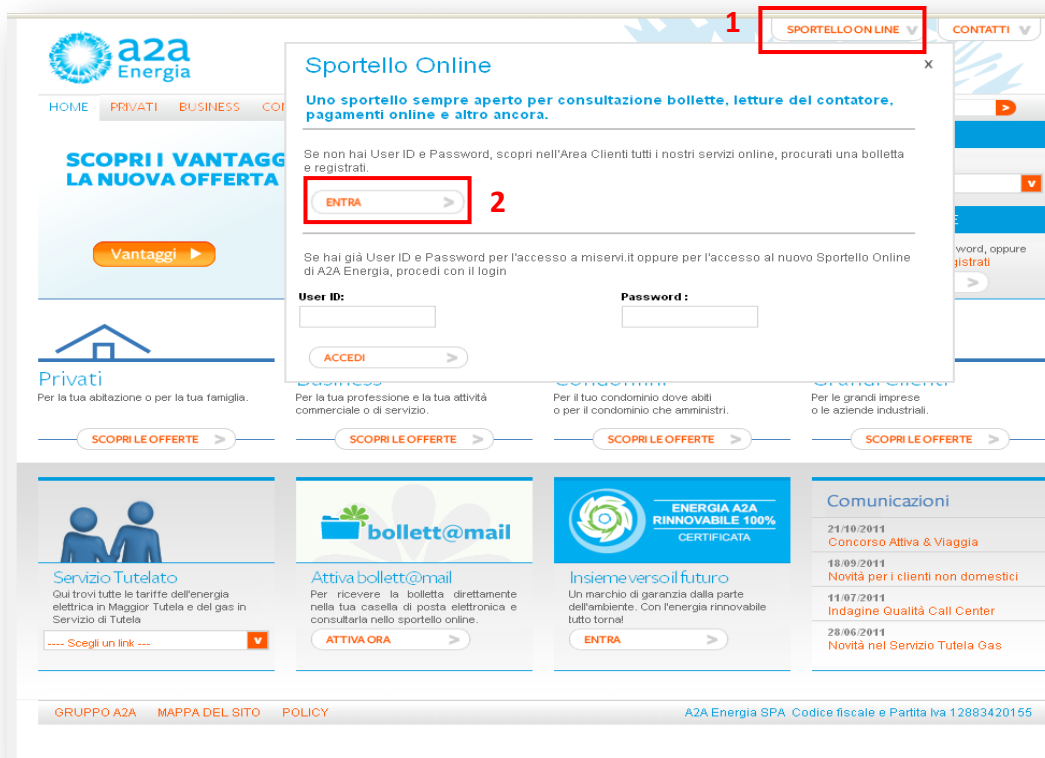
1 SPORTELLO ON LINE CONTATTI

a2a Energia

HOME PRIVATI BUSINESS CO

SCOPRI I VANTAGG
LA NUOVA OFFERTA

Vantaggi

Sportello Online
x

Uno sportello sempre aperto per consultazione bollette, letture del contatore, pagamenti online e altro ancora.

Se non hai User ID e Password, scopri nell'Area Clienti tutti i nostri servizi online, procurati una bolletta e registrati.

ENTRA 2

Se hai già User ID e Password per l'accesso a miservi.it oppure per l'accesso al nuovo Sportello Online di A2A Energia, procedi con il login

User ID:
Password :

ACCEDI

word, oppure
gistrati

Privati
Per la tua abitazione o per la tua famiglia.
SCOPRI LE OFFERTE

Business
Per la tua professione e la tua attività commerciale o di servizio.
SCOPRI LE OFFERTE

Condomini
Per il tuo condominio dove abiti o per il condominio che amministri.
SCOPRI LE OFFERTE

Grandi Clienti
Per le grandi imprese o le aziende industriali.
SCOPRI LE OFFERTE

Servizio Tutelato
Qui trovi tutte le tariffe dell'energia elettrica in Maggior Tutela e del gas in Servizio di Tutela
---- Scegli un link ---

bollett@mail
Attiva bollett@mail
Per ricevere la bolletta direttamente nella tua casella di posta elettronica e consultarla nello sportello online.
ATTIVA ORA

ENERGIA A2A RINNOVABILE 100% CERTIFICATA
Insieme verso il futuro
Un marchio di garanzia dalla parte dell'ambiente. Con l'energia rinnovabile tutto torna!
ENTRA

Comunicazioni
21/10/2011
Concorso Attiva & Viaggia
18/09/2011
Novità per i clienti non domestici
11/07/2011
Indagine Qualità Call Center
28/06/2011
Novità nel Servizio Tutela Gas

GRUPPO A2A MAPPA DEL SITO POLICY
A2A Energia SPA Codice fiscale e Partita Iva 12883420155